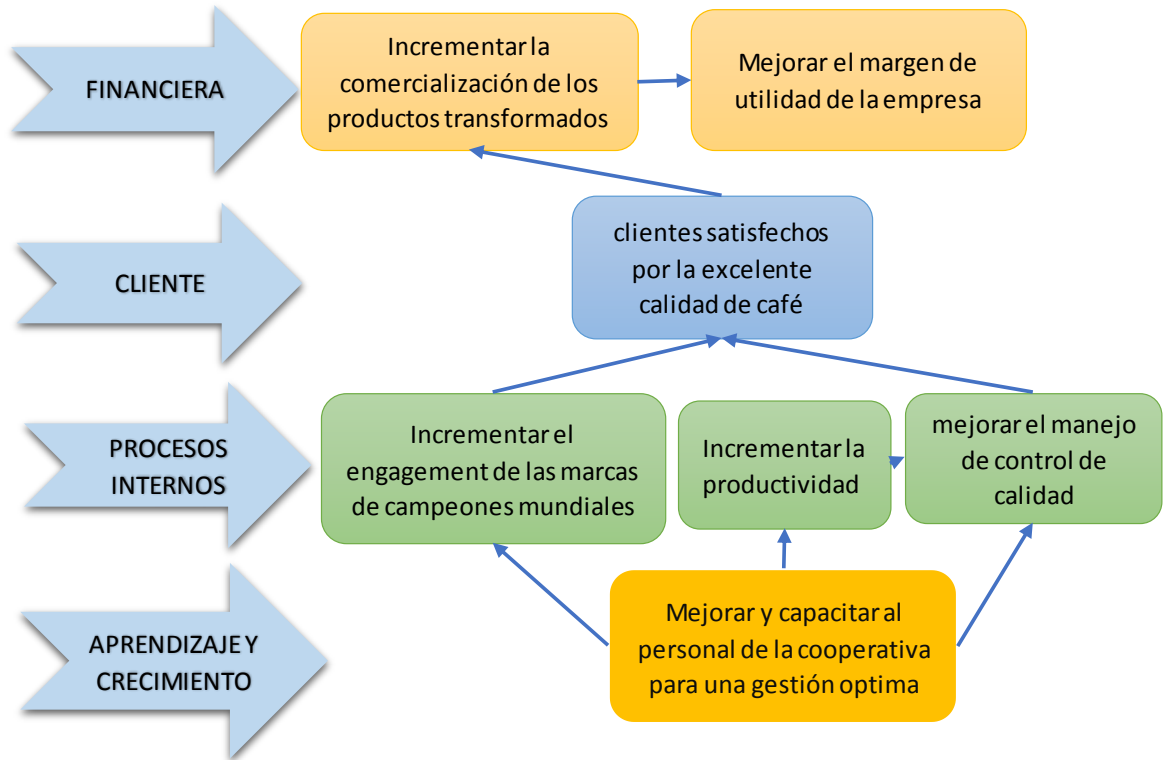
FINANCIERA

Incrementar la comercialización de los productos transformados

Mejorar el margen de utilidad de la empresa

CLIENTE

clientes satisfechos por la excelente calidad de café

PROCESOS INTERNOS

Incrementar el engagement de las marcas de campeones mundiales

Incrementar la productividad

mejorar el manejo de control de calidad

APRENDIZAJE Y CRECIMIENTO

Mejorar y capacitar al personal de la cooperativa para una gestión optima